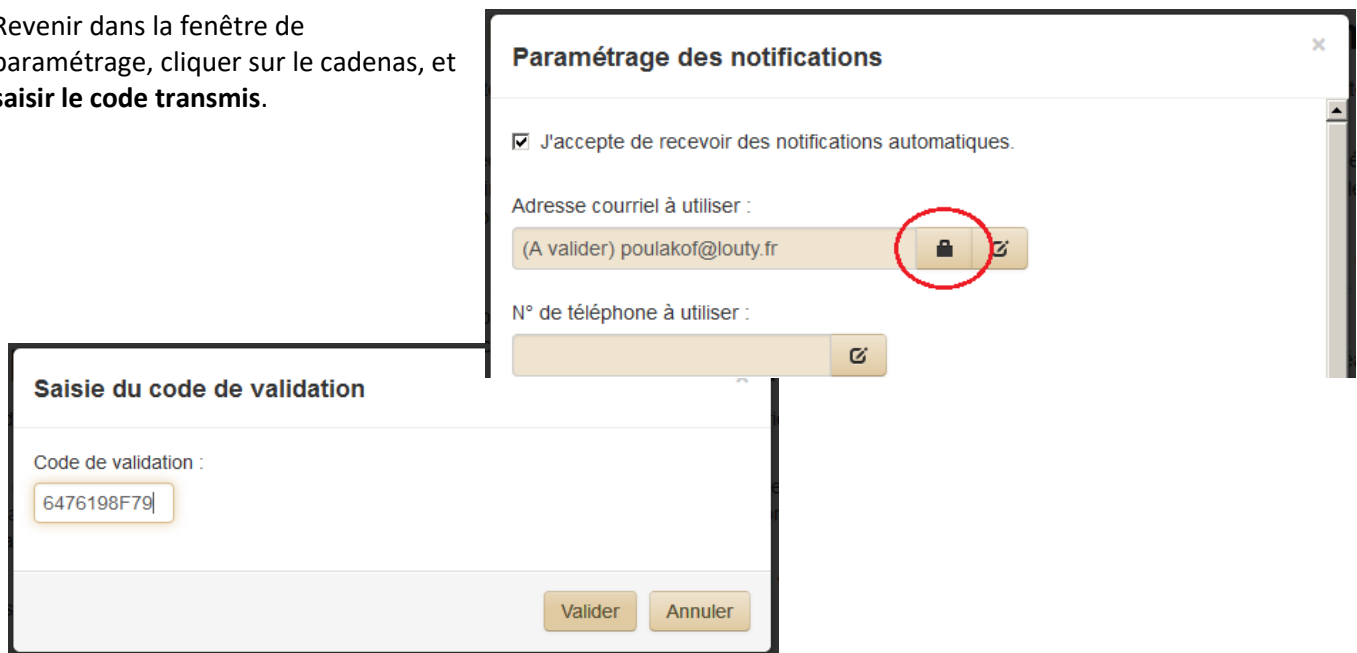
Revenir dans la fenêtre de paramétrage, cliquer sur le cadenas, et saisir le code transmis.

Paramétrage des notifications

×

☑ J'accepte de recevoir des notifications automatiques.

Adresse courriel à utiliser :

(A valider) poulakof@louty.fr

N° de téléphone à utiliser :

Saisie du code de validation

Code de validation :

6476198F79

Valider

Annuler